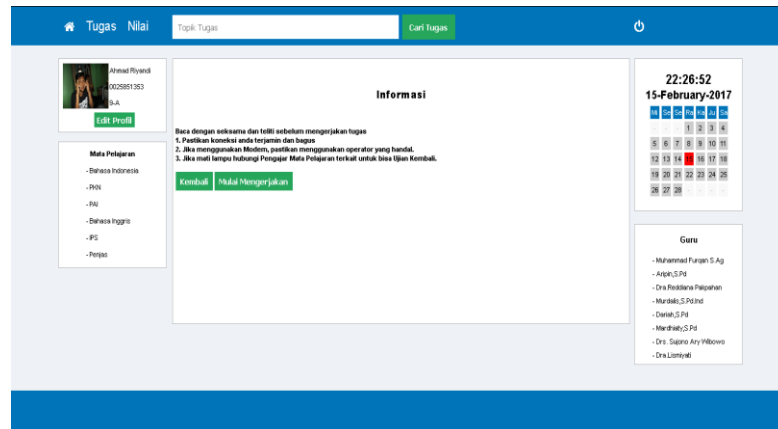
Tugas Nilai

Topik Tugas

Cari Tugas

Ahmad Riyandi
0025951353
9-A

Edit Profil

Mata Pelajaran

- Bahasa Indonesia
- PKN
- PAI
- Bahasa Inggris
- IPS
- Penjas

Informasi

Baca dengan seksama dan teliti sebelum mengerjakan tugas
1. Pastikan koneksi anda terjamin dan bagus
2. Jika menggunakan Modem, pastikan menggunakan operator yang handal.
3. Jika mati lampu hubungi Pengajar Mata Pelajaran terkait untuk bisa Ujian Kembali.

Kembali Mulai Mengerjakan

22:26:52
15-February-2017

| Mi | Se | Se | Ra | Ka | Ju | Sa |
|---|---|---|---|---|---|---|
| | | | 1 | 2 | 3 | 4 |
| 5 | 6 | 7 | 8 | 9 | 10 | 11 |
| 12 | 13 | 14 | 15 | 16 | 17 | 18 |
| 19 | 20 | 21 | 22 | 23 | 24 | 25 |
| 26 | 27 | 28 | | | | |

Guru

- Muhammad Furqan S.Ag
- Aripin,S.Pd
- Dra.Reddiana Pakpahan
- Murdalis,S.Pd.Ind
- Dariah,S.Pd
- Mardhiaty,S.Pd
- Drs. Sajono Ary Wibowo
- Dra.Lismiyati